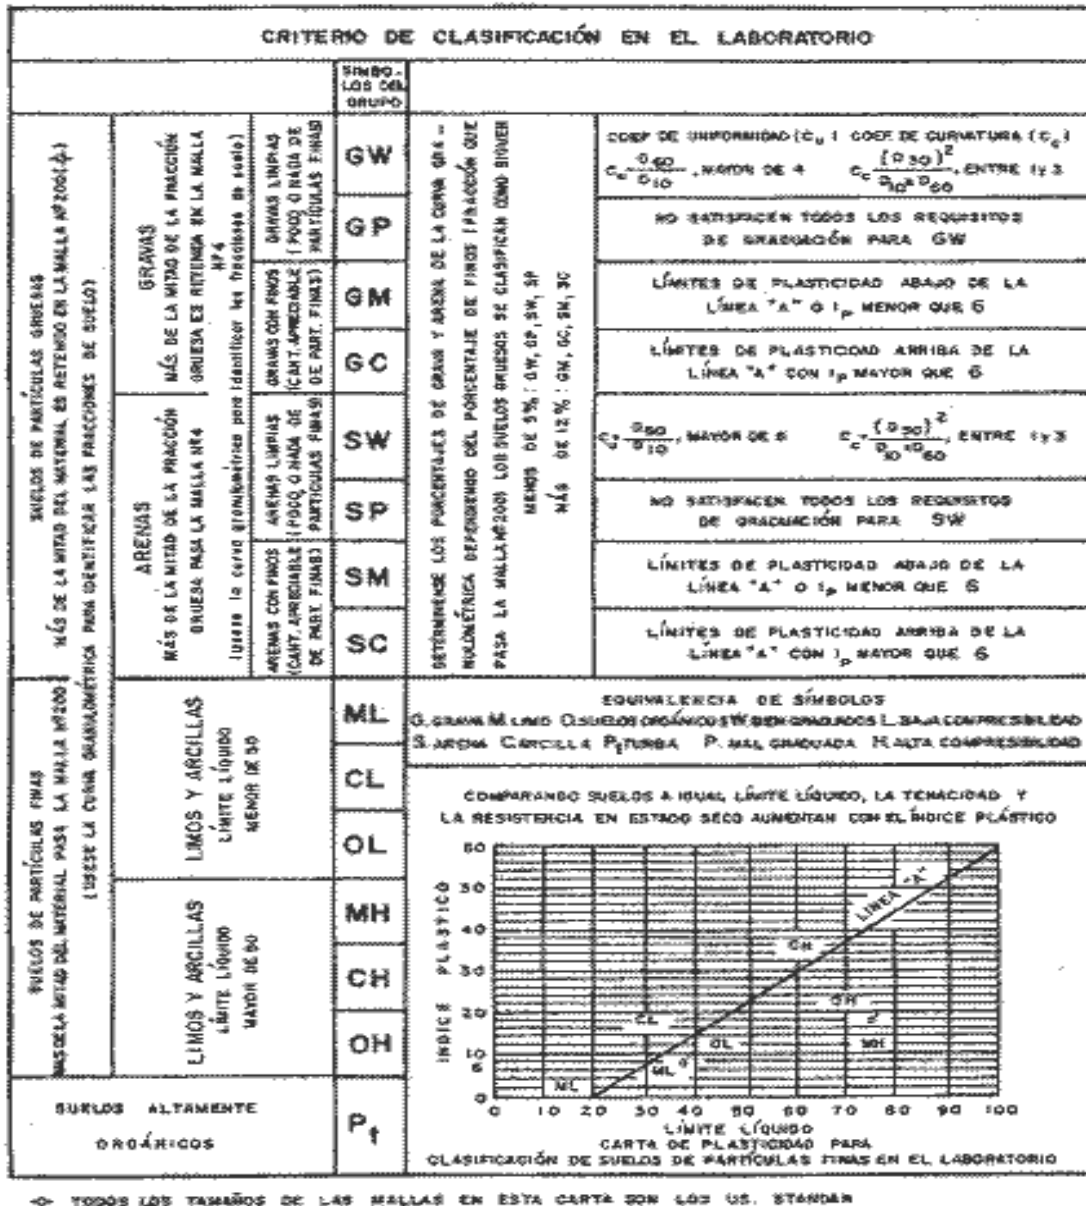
CRITERIO DE CLASIFICACIÓN EN EL LABORATORIO

SIMBOLOS DEL GRUPO

SUELOS DE PARTÍCULAS GRUESAS MÁS DE LA MITAD DEL MATERIAL ES RETENIDO EN LA MALLA Nº200 (-0-) (PARA IDENTIFICAR LAS FRACCIONES DE SUELO)

GRAVAS MÁS DE LA MITAD DE LA FRACCIÓN GRUESA ES RETENIDA EN LA MALLA Nº4

(úsese la curva granulométrica para identificar las fracciones de suelo)

GRAVAS LIMPIAS (POCO O NADA DE PARTÍCULAS FINAS)

GRAVAS CON FINOS (CANT. APRECIABLE DE PART. FINAS)

ARENAS MÁS DE LA MITAD DE LA FRACCIÓN GRUESA PASA LA MALLA Nº4

ARENAS LIMPIAS (POCO O NADA DE PARTÍCULAS FINAS)

ARENAS CON FINOS (CANT. APRECIABLE DE PART. FINAS)

DETERMÍNENSE LOS PORCENTAJES DE GRAVA Y ARENA DE LA CURVA GRANULOMÉTRICA DEPENDIENDO DEL PORCENTAJE DE FINOS (FRACCIÓN QUE PASA LA MALLA Nº200) LOS SUELOS GRUESOS SE CLASIFICAN COMO SIGUEN

MENOS DE 5%: GW, GP, SW, SP
MÁS DE 12%: GM, GC, SM, SC

GW | COEF DE UNIFORMIDAD ($C_u$) COEF DE CURVATURA ($C_c$) $C_u=\frac{D_{60}}{D_{10}}$, MAYOR DE 4 $C_c=\frac{(D_{30})^2}{D_{10} \times D_{60}}$, ENTRE 1 y 3

GP | NO SATISFACEN TODOS LOS REQUISITOS DE GRADUACIÓN PARA GW

GM | LÍMITES DE PLASTICIDAD ABAJO DE LA LÍNEA "A" O $I_p$ MENOR QUE 6

GC | LÍMITES DE PLASTICIDAD ARRIBA DE LA LÍNEA "A" CON $I_p$ MAYOR QUE 6

SW | $C_u=\frac{D_{60}}{D_{10}}$, MAYOR DE 6 $C_c=\frac{(D_{30})^2}{D_{10} \times D_{60}}$, ENTRE 1 y 3

SP | NO SATISFACEN TODOS LOS REQUISITOS DE GRADUACIÓN PARA SW

SM | LÍMITES DE PLASTICIDAD ABAJO DE LA LÍNEA "A" O $I_p$ MENOR QUE 6

SC | LÍMITES DE PLASTICIDAD ARRIBA DE LA LÍNEA "A" CON $I_p$ MAYOR QUE 6

SUELOS DE PARTÍCULAS FINAS MÁS DE LA MITAD DEL MATERIAL PASA LA MALLA Nº200 (ÚSESE LA CURVA GRANULOMÉTRICA

LIMOS Y ARCILLAS LÍMITE LÍQUIDO MENOR DE 50

ML
CL
OL

LIMOS Y ARCILLAS LÍMITE LÍQUIDO MAYOR DE 50

MH
CH
OH

SUELOS ALTAMENTE ORGÁNICOS

$P_t$

EQUIVALENCIA DE SÍMBOLOS
G. GRAVA M. LIMO O. SUELOS ORGÁNICOS W. BIEN GRADUADOS L. BAJA COMPRESIBILIDAD
S. ARENA C. ARCILLA $P_t$. TURBA P. MAL GRADUADA H. ALTA COMPRESIBILIDAD

COMPARANDO SUELOS A IGUAL LÍMITE LÍQUIDO, LA TENACIDAD Y LA RESISTENCIA EN ESTADO SECO AUMENTAN CON EL ÍNDICE PLÁSTICO

ÍNDICE PLÁSTICO
60
50
40
30
20
10
6
0

LÍNEA "A"
CH
CL
OH
OL
MH
ML
ML

0 10 20 30 40 50 60 70 80 90 100
LÍMITE LÍQUIDO
CARTA DE PLASTICIDAD PARA CLASIFICACIÓN DE SUELOS DE PARTÍCULAS FINAS EN EL LABORATORIO

-0- TODOS LOS TAMAÑOS DE LAS MALLAS EN ESTA CARTA SON LOS US. STANDAR